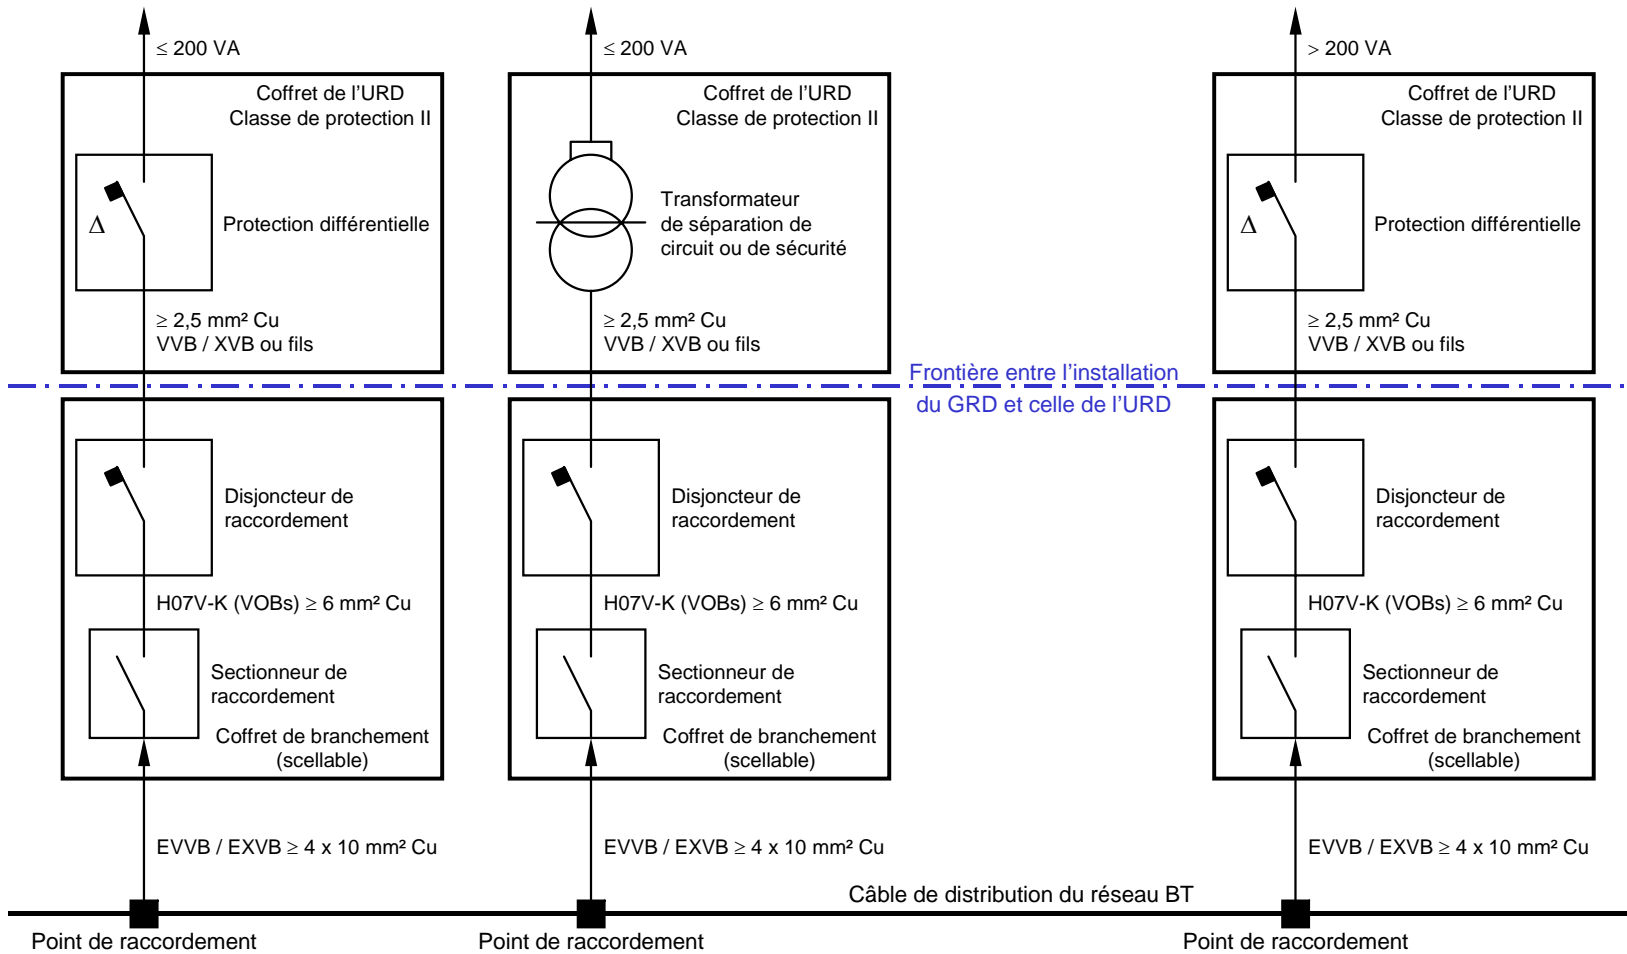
$\leq$ 200 VA

Coffret de l'URD
Classe de protection II

$\Delta$

Protection différentielle

$\geq$ 2,5 mm² Cu
VVB / XVB ou fils

Disjoncteur de raccordement

H07V-K (VOBs) $\geq$ 6 mm² Cu

Sectionneur de raccordement

Coffret de branchement (scellable)

EVVB / EXVB $\geq$ 4 x 10 mm² Cu

Point de raccordement

$\leq$ 200 VA

Coffret de l'URD
Classe de protection II

Transformateur de séparation de circuit ou de sécurité

$\geq$ 2,5 mm² Cu
VVB / XVB ou fils

Disjoncteur de raccordement

H07V-K (VOBs) $\geq$ 6 mm² Cu

Sectionneur de raccordement

Coffret de branchement (scellable)

EVVB / EXVB $\geq$ 4 x 10 mm² Cu

Point de raccordement

Frontière entre l'installation du GRD et celle de l'URD

Câble de distribution du réseau BT

$>$ 200 VA

Coffret de l'URD
Classe de protection II

$\Delta$

Protection différentielle

$\geq$ 2,5 mm² Cu
VVB / XVB ou fils

Disjoncteur de raccordement

H07V-K (VOBs) $\geq$ 6 mm² Cu

Sectionneur de raccordement

Coffret de branchement (scellable)

EVVB / EXVB $\geq$ 4 x 10 mm² Cu

Point de raccordement